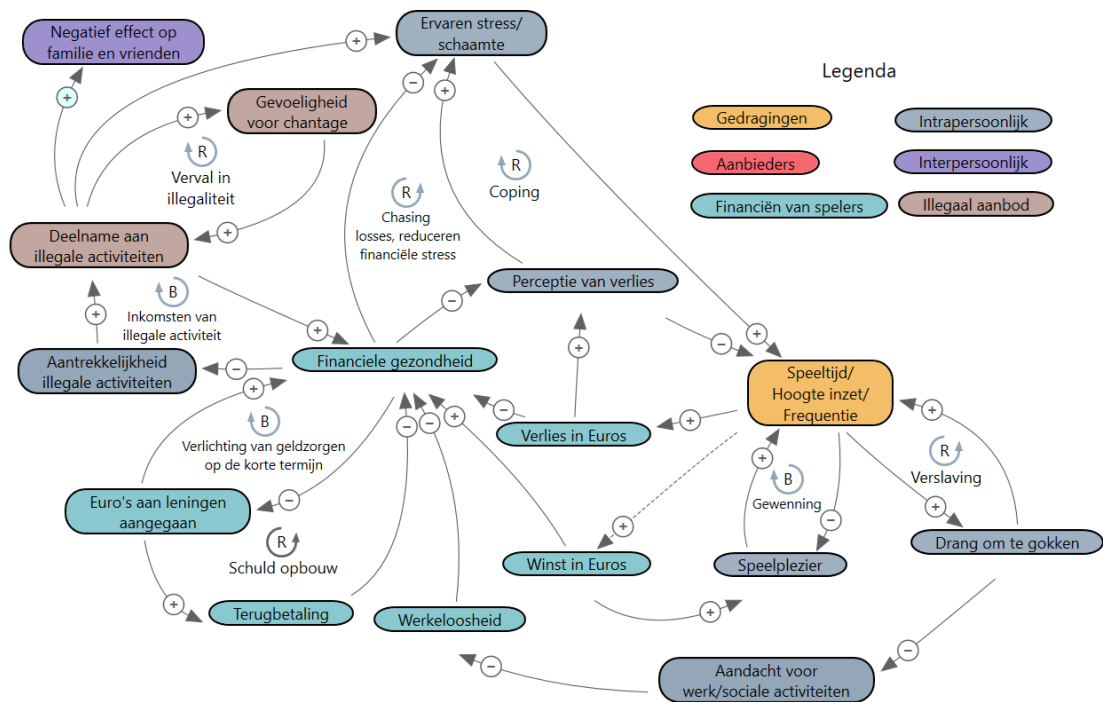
Negatief effect op familie en vrienden

Ervaren stress/ schaamte

Gevoeligheid voor chantage

R
Verval in illegaliteit

R
Chasing losses, reduceren financiële stress

R
Coping

Legenda

Gedragingen

Intrapersoonlijk

Aanbieders

Interpersoonlijk

Financiën van spelers

Illegaal aanbod

Deelname aan illegale activiteiten

B
Inkomsten van illegale activiteit

Perceptie van verlies

Aantrekkelijkheid illegale activiteiten

Financiele gezondheid

Speeltijd/ Hoogte inzet/ Frequentie

B
Verlichting van geldzorgen op de korte termijn

Verlies in Euros

R
Verslaving

Euro's aan leningen aangegaan

B
Gewenning

R
Schuld opbouw

Winst in Euros

Speelplezier

Drang om te gokken

Terugbetaling

Werkeloosheid

Aandacht voor werk/sociale activiteiten